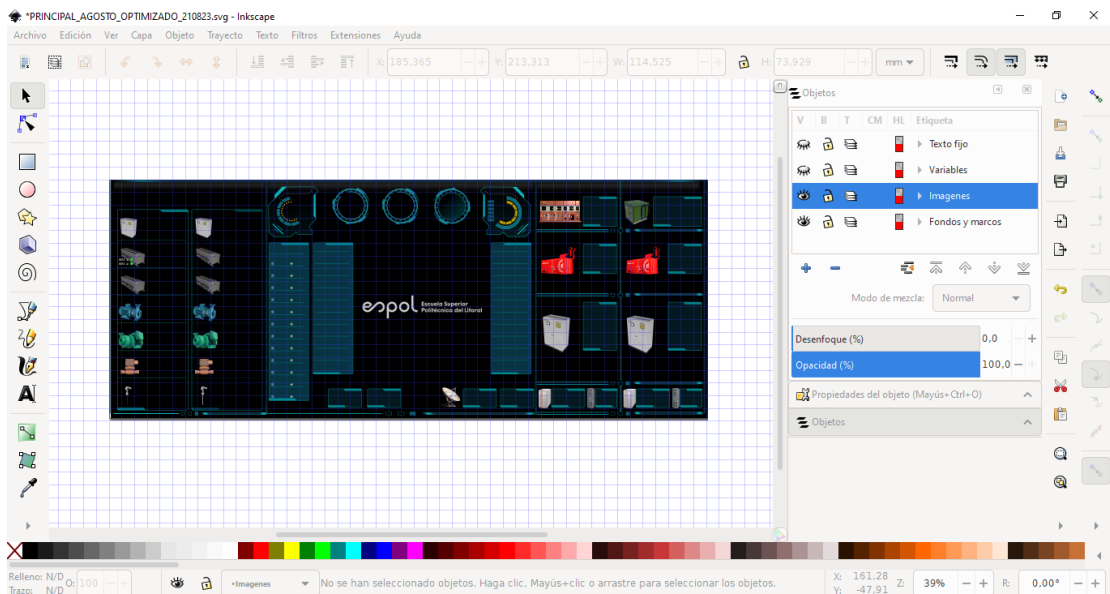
*PRINCIPAL_AGOSTO_OPTIMIZADO_210823.svg - Inkscape

Archivo Edición Ver Capa Objeto Trayecto Texto Filtros Extensiones Ayuda

X: 185,365 Y: 213,313 W: 114,525 H: 73,929 mm

Objetos

V B T CM HL Etiqueta

Texto fijo

Variables

Imagenes

Fondos y marcos

Modo de mezcla: Normal

Desenfoque (%) 0,0

Opacidad (%) 100,0

Propiedades del objeto (Mayús+Ctrl+O)

Objetos

espol Escuela Superior Politécnica del Litoral

Relleno: N/D
Trazo: N/D O: 100

•Imagenes No se han seleccionado objetos. Haga clic, Mayús+clic o arrastre para seleccionar los objetos.

X: 161,28 Y: -47,91 Z: 39% R: 0,00°